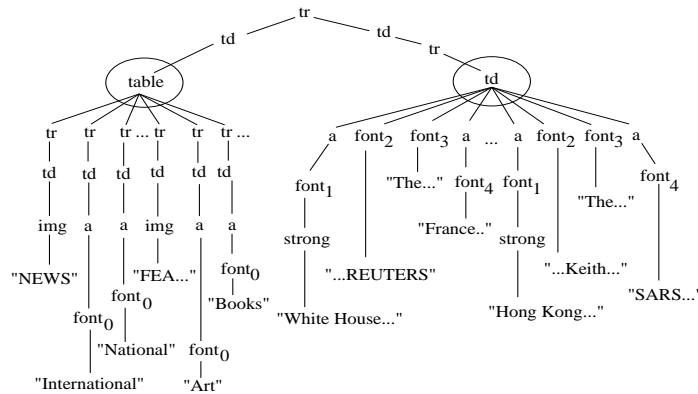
tr

td

td

tr

table

td

tr tr tr ... tr tr tr ...

td td td td td td

img a a img a a

"NEWS" font$_0$ "FEA..." font$_0$

font$_0$ "Books"

"National"

font$_0$

"International" "Art"

a font$_2$ font$_3$ a ... a font$_2$ font$_3$ a

font$_1$ "The..." font$_4$ font$_1$ "The..." font$_4$

"France.." strong

strong "...REUTERS" "...Keith..." "SARS..."

"White House..." "Hong Kong..."